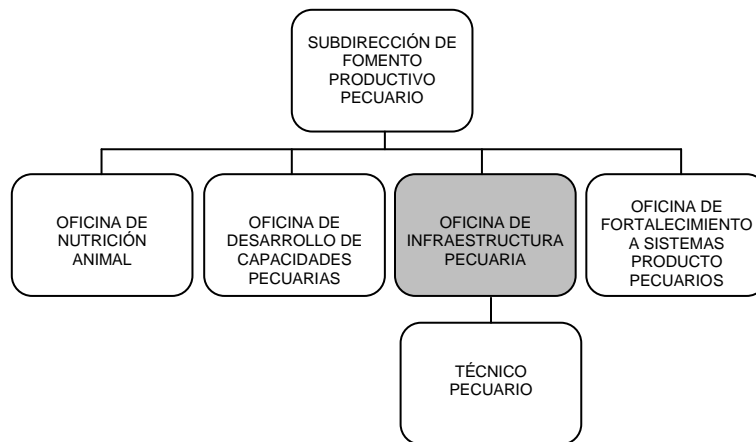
SUBDIRECCIÓN DE FOMENTO PRODUCTIVO PECUARIO

OFICINA DE NUTRICIÓN ANIMAL

OFICINA DE DESARROLLO DE CAPACIDADES PECUARIAS

OFICINA DE INFRAESTRUCTURA PECUARIA

OFICINA DE FORTALECIMIENTO A SISTEMAS PRODUCTO PECUARIOS

TÉCNICO PECUARIO